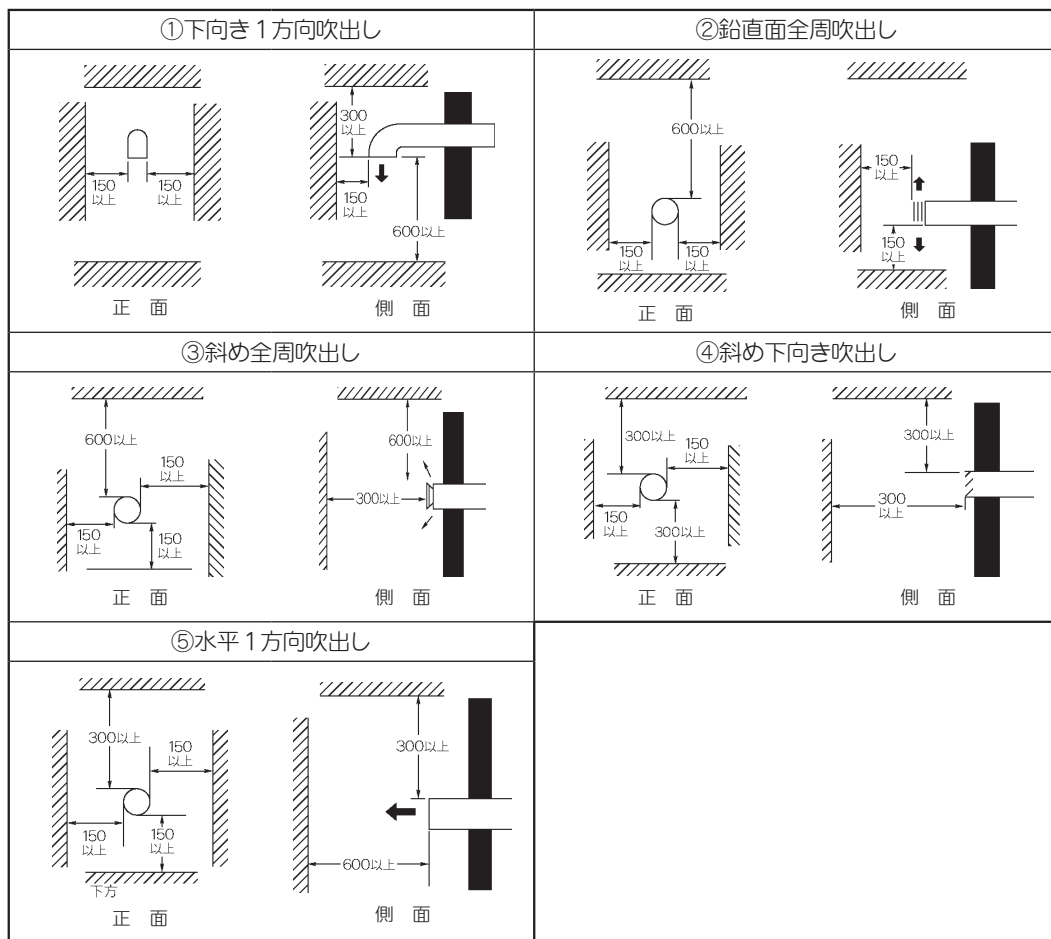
| ①下向き１方向吹出し | ②鉛直面全周吹出し |
|---|---|
| 150 以上 150 以上 正 面 300 以上 150 以上 600以上 側 面 | 600以上 150 以上 150 以上 正 面 150 以上 150 以上 側 面 |
| ③斜め全周吹出し | ④斜め下向き吹出し |
| 600以上 150 以上 150 以上 150 以上 正 面 600以上 300以上 側 面 | 300以上 150 以上 150 以上 300以上 正 面 300以上 300 以上 側 面 |
| ⑤水平１方向吹出し | |
| 300以上 150 以上 150 以上 150 以上 下方 正 面 300以上 600以上 側 面 | |